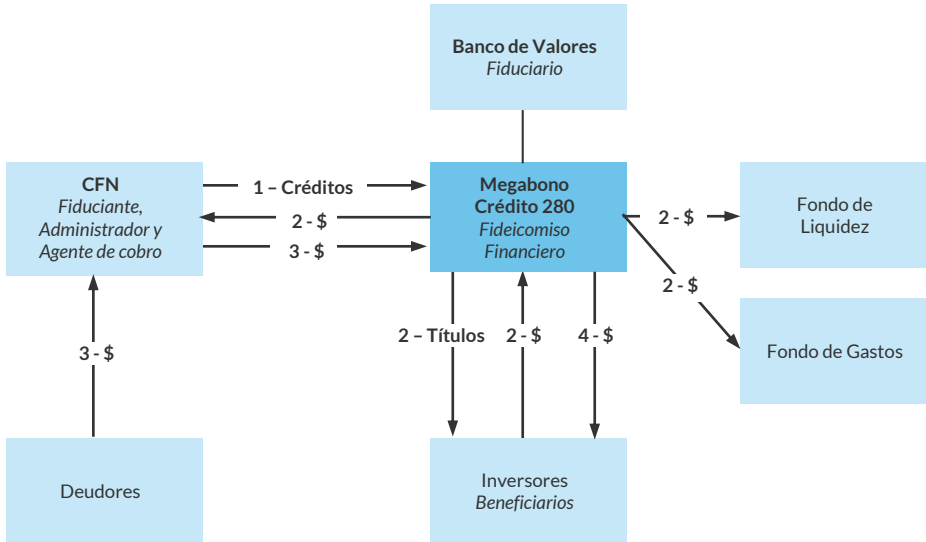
Banco de Valores
Fiduciario

CFN
Fiduciante, Administrador y Agente de cobro

1 – Créditos

2 - $

3 - $

Megabono Crédito 280
Fideicomiso Financiero

2 - $

Fondo de Liquidez

2 - $

Fondo de Gastos

3 - $

2 – Títulos

2 - $

4 - $

Deudores

Inversores
Beneficiarios